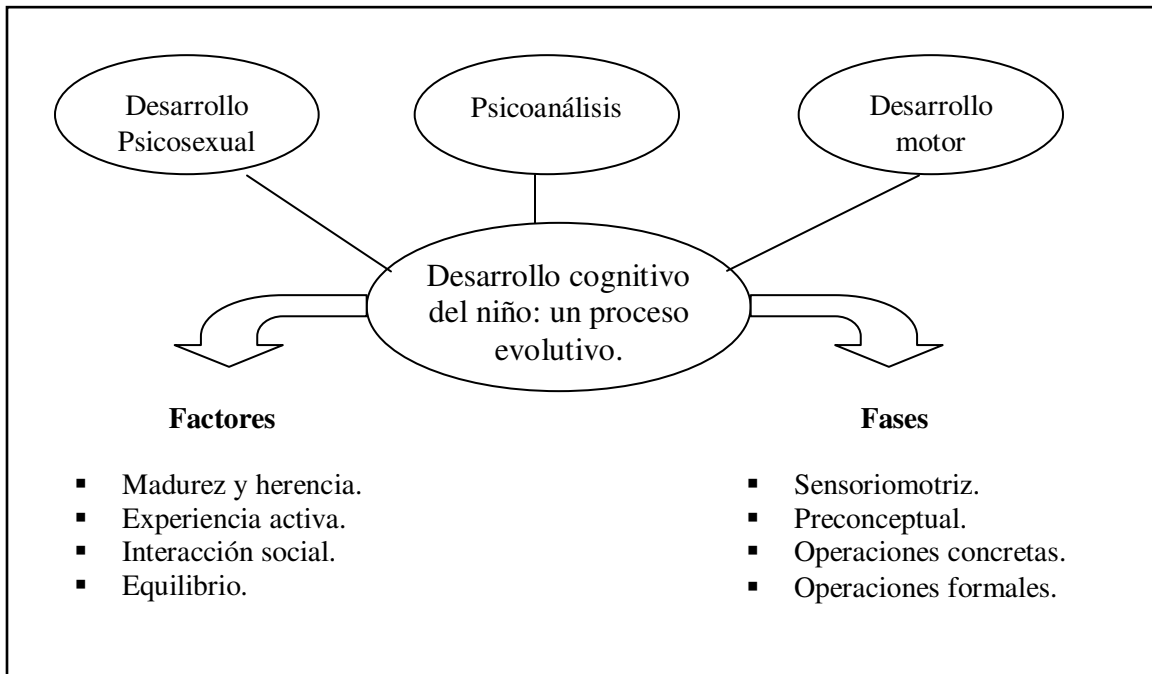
Desarrollo Psicosexual

Psicoanálisis

Desarrollo motor

Desarrollo cognitivo del niño: un proceso evolutivo.

**Factores**

- Madurez y herencia.
- Experiencia activa.
- Interacción social.
- Equilibrio.

**Fases**

- Sensoriomotriz.
- Preconceptual.
- Operaciones concretas.
- Operaciones formales.